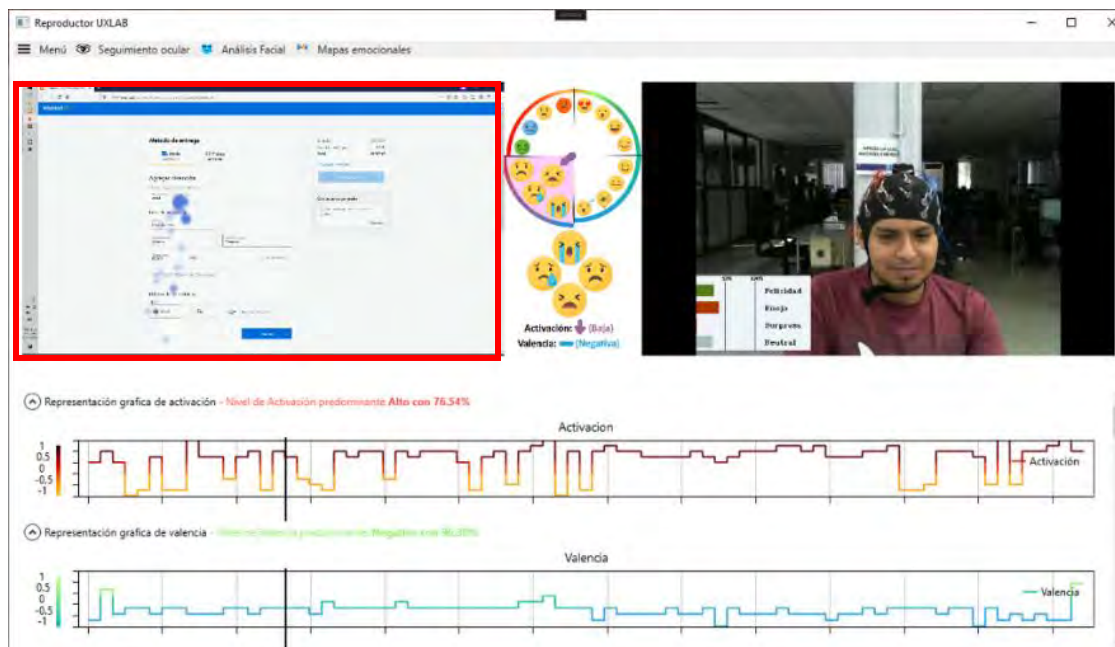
Reproductor UXLAB

Menú Seguimiento ocular Análisis Facial Mapas emocionales

Método de entrega

Agregar dirección

Activación: (Baja)
Valencia: (Negativa)

Felicidad
Enojo
Sorpresa
Neutral

Representación grafica de activación - Nivel de Activación predominante Alto con 76.54%

Activacion

1
0.5
0
-0.5
-1

Activación

Representación grafica de valencia - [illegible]

Valencia

1
0.5
0
-0.5
-1

Valencia